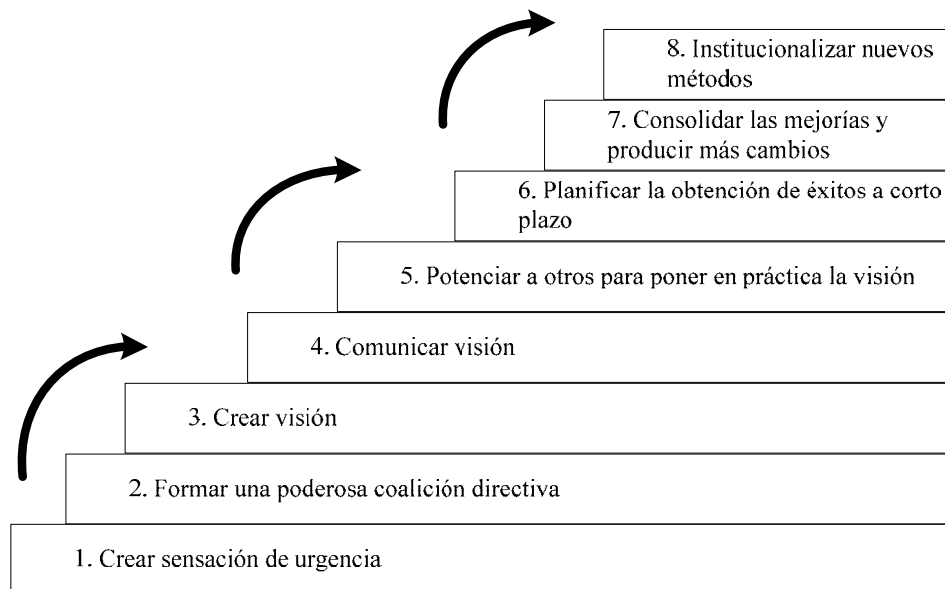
8. Institucionalizar nuevos métodos

7. Consolidar las mejorías y producir más cambios

6. Planificar la obtención de éxitos a corto plazo

5. Potenciar a otros para poner en práctica la visión

4. Comunicar visión

3. Crear visión

2. Formar una poderosa coalición directiva

1. Crear sensación de urgencia